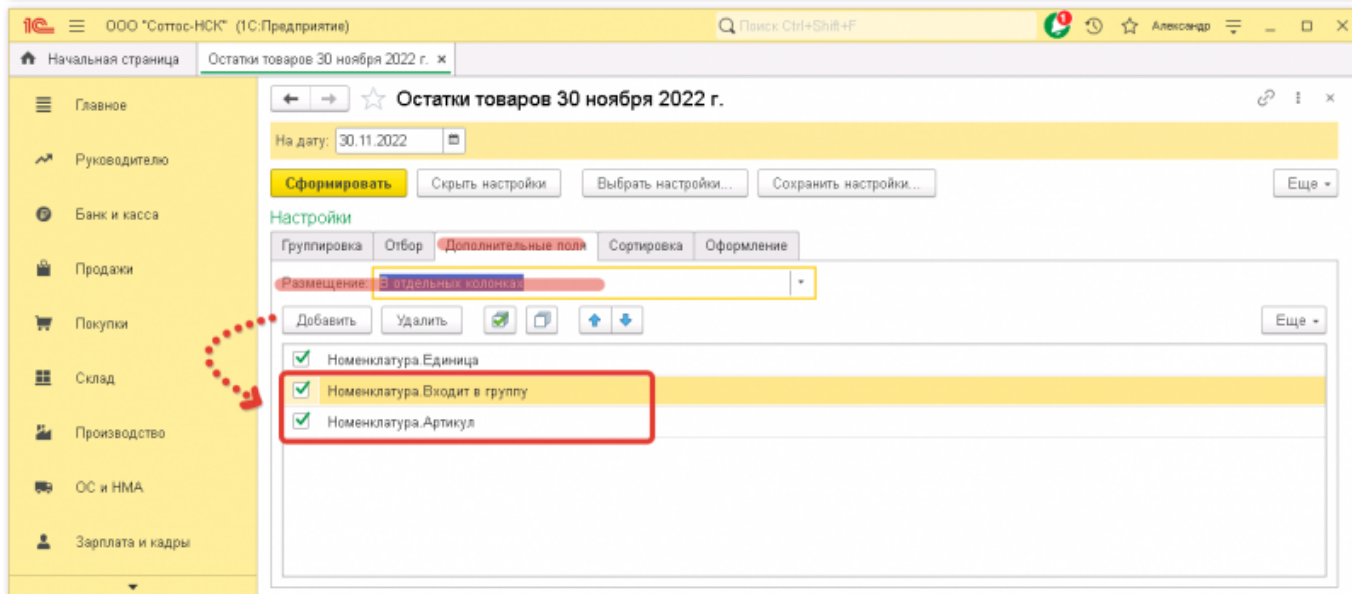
1С ООО "Соттос-НСК" (1С:Предприятие)

Поиск Ctrl+Shift+F

Александр

Начальная страница

Остатки товаров 30 ноября 2022 г. ×

Главное

Руководителю

Банк и касса

Продажи

Покупки

Склад

Производство

ОС и НМА

Зарплата и кадры

Остатки товаров 30 ноября 2022 г.

На дату: 30.11.2022

Сформировать

Скрыть настройки

Выбрать настройки...

Сохранить настройки...

Еще

Настройки

Группировка

Отбор

Дополнительные поля

Сортировка

Оформление

Размещение: В отдельных колонках

Добавить

Удалить

Еще

Номенклатура.Единица

Номенклатура.Входит в группу

Номенклатура.Артикул